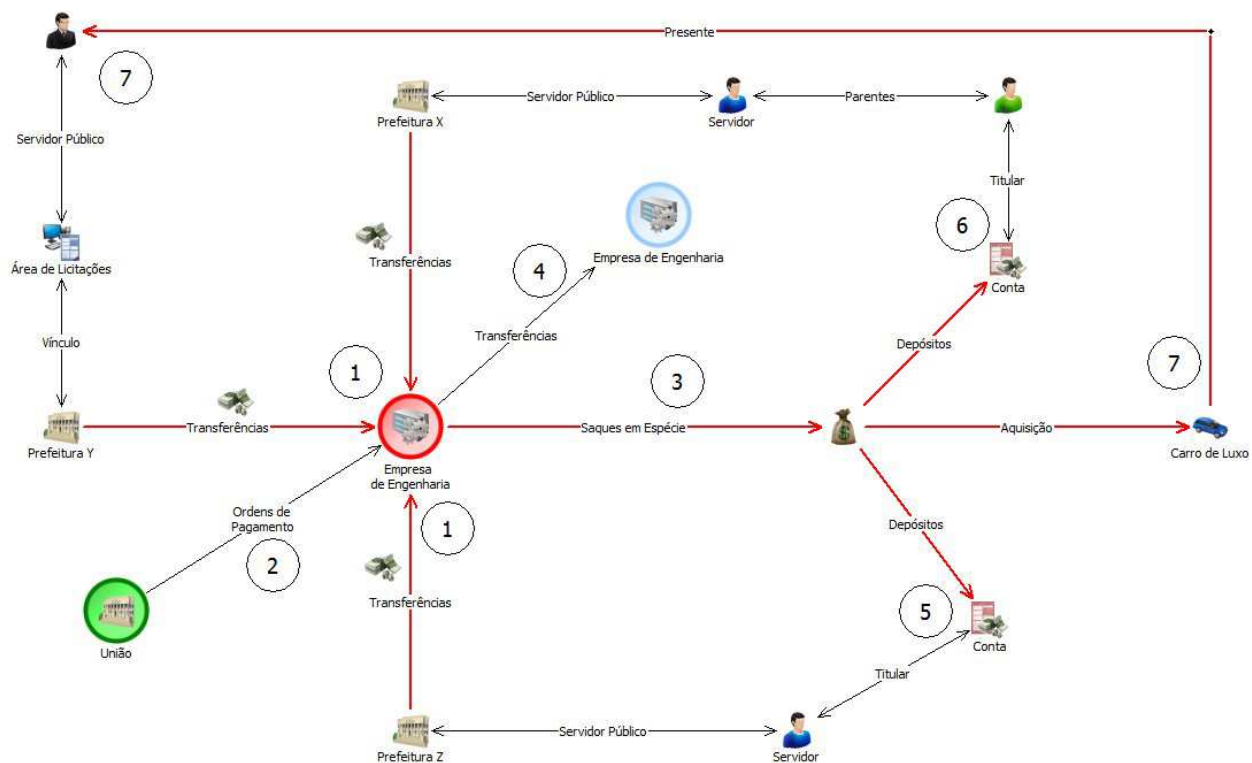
Presente

7

Servidor Público

Área de Licitações

Vínculo

Prefeitura Y

Prefeitura X

Servidor Público

Servidor

Parentes

Titular

6

Conta

Transferências

4

Empresa de Engenharia

Transferências

1

3

Depósitos

7

Transferências

Empresa de Engenharia

Saques em Espécie

Aquisição

Carro de Luxo

Ordens de Pagamento

2

1

Transferências

Depósitos

5

Conta

União

Titular

Prefeitura Z

Servidor Público

Servidor